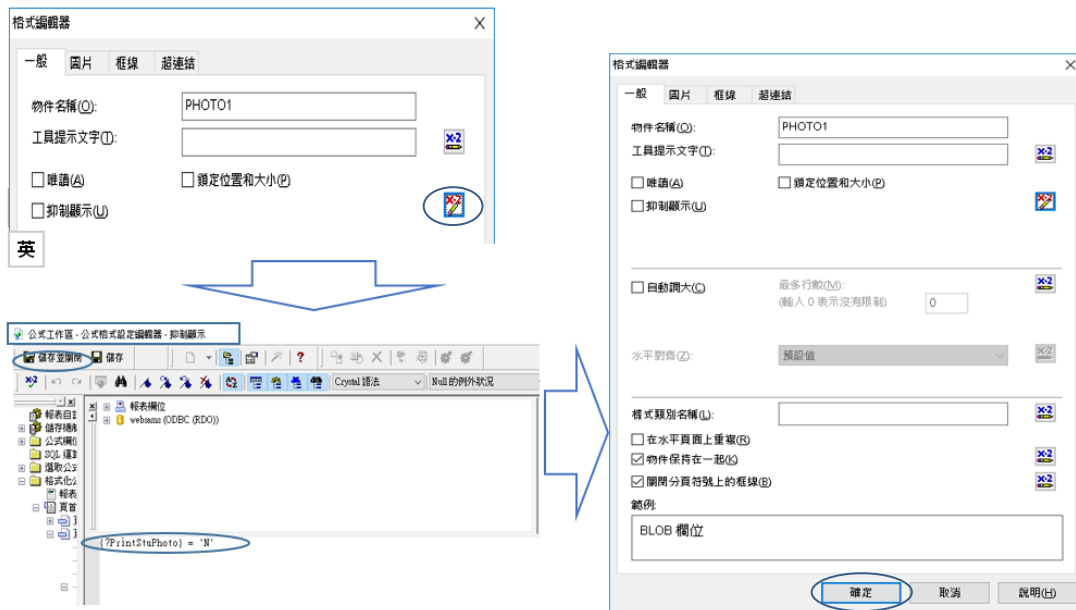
格式編輯器

一般 圖片 框線 超連結

物件名稱(O): PHOTO1

工具提示文字(T):

唯讀(A)

鎖定位置和大小(P)

抑制顯示(U)

英

公式工作區 - 公式格式設定編輯器 - 抑制顯示

儲存並關閉 儲存

Crystal 語法 Null 的例外狀況

報表自訂
儲存欄
公式欄位
SQL 運算
選取公式
格式化公
報表
頁首

報表欄位
websams (ODBC (RDO))

{?PrintStuPhoto} = 'N'

格式編輯器

一般 圖片 框線 超連結

物件名稱(O): PHOTO1

工具提示文字(T):

唯讀(A)

鎖定位置和大小(P)

抑制顯示(U)

自動調大(C)

最多行數(M):
(輸入 0 表示沒有限制) 0

水平對齊(Z): 預設值

樣式類別名稱(L):

在水平頁面上重複(R)

物件保持在一起(K)

關閉分頁符號上的框線(B)

範例:

BLOB 欄位

確定 取消 說明(H)